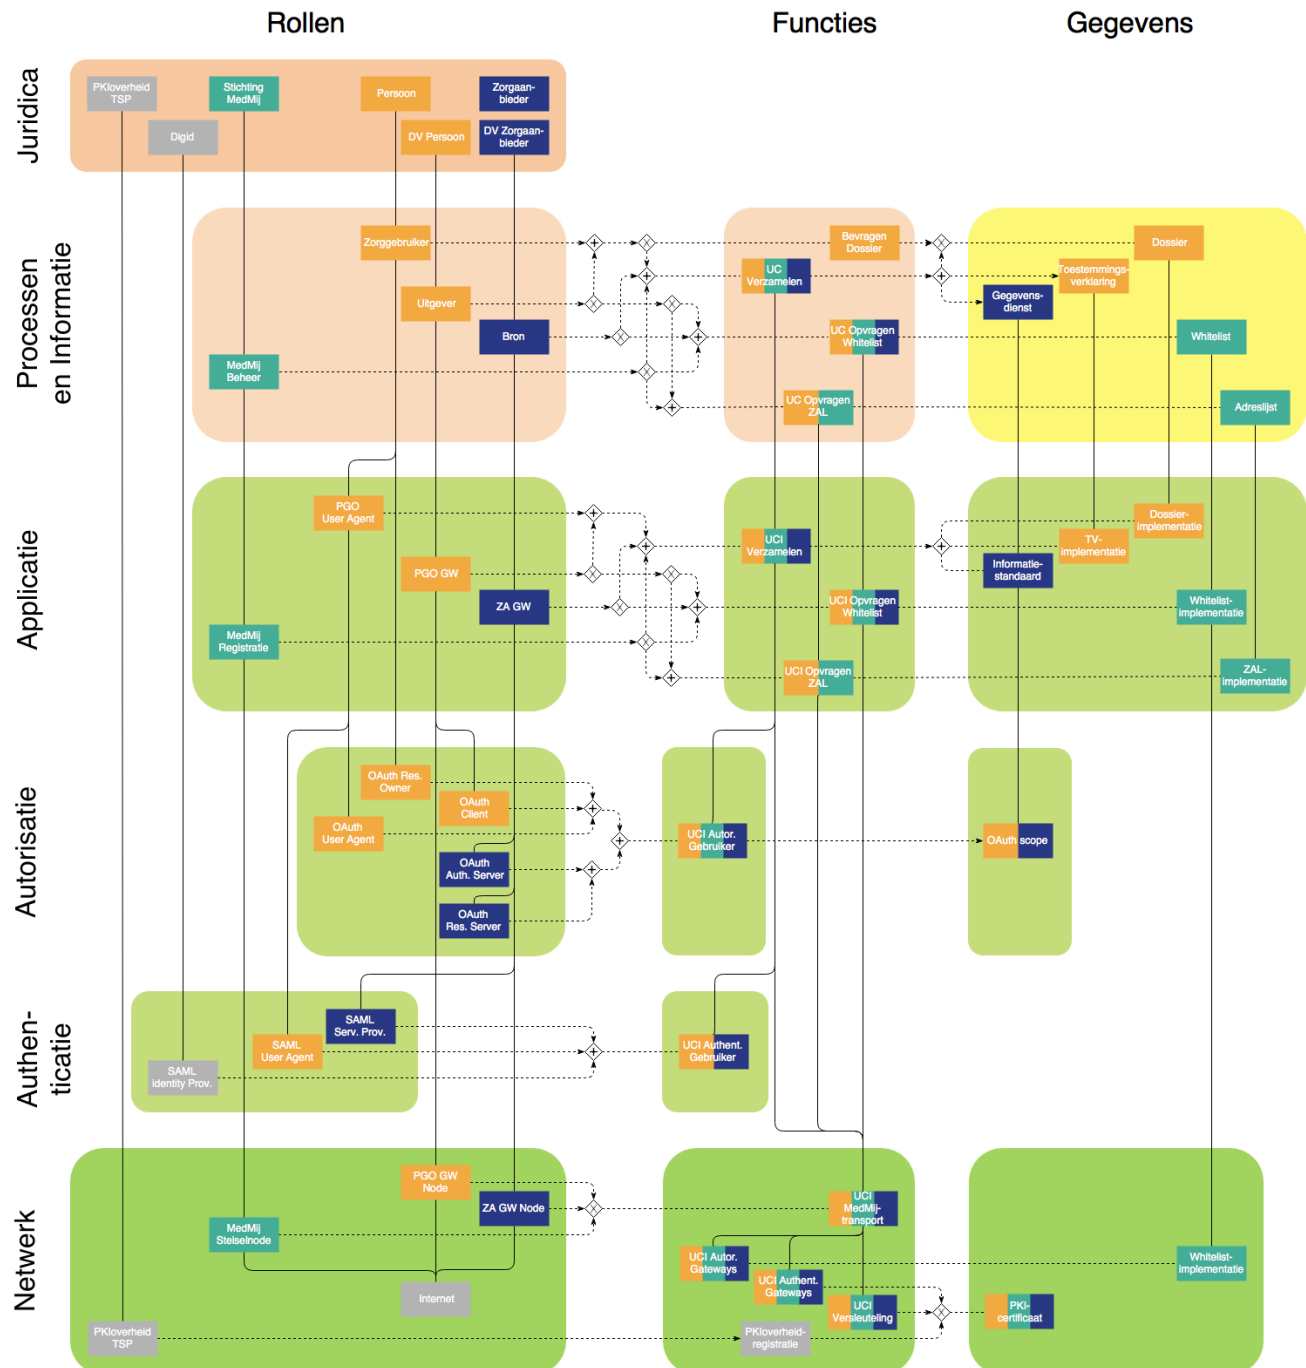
Rollen

Functies

Gegevens

Juridica

PKIoverheid TSP

Stichting MedMij

Persoon

Zorgaanbieder

Digid

DV Persoon

DV Zorgaanbieder

Processen en Informatie

Zorggebruiker

Uitgever

Bron

MedMij Beheer

Bevragen Dossier

UC Verzamelen

UC Opvragen Whitelist

UC Opvragen ZAL

Dossier

Toestemmingsverklaring

Gegevensdienst

Whitelist

Adreslijst

Applicatie

PGO User Agent

PGO GW

ZA GW

MedMij Registratie

UCI Verzamelen

UCI Opvragen Whitelist

UCI Opvragen ZAL

Dossierimplementatie

TV-implementatie

Informatiestandaard

Whitelistimplementatie

ZAL-implementatie

Autorisatie

OAuth Res. Owner

OAuth Client

OAuth User Agent

OAuth Auth. Server

OAuth Res. Server

UCI Autor. Gebruiker

OAuth scope

Authenticatie

SAML Serv. Prov.

SAML User Agent

SAML identity Prov.

UCI Authent. Gebruiker

Netwerk

PGO GW Node

ZA GW Node

MedMij Stelselnode

Internet

PKIoverheid TSP

UCI MedMij-transport

UCI Autor. Gateways

UCI Authent. Gateways

UCI Versleuteling

PKIoverheid-registratie

Whitelistimplementatie

PKI-certificaat